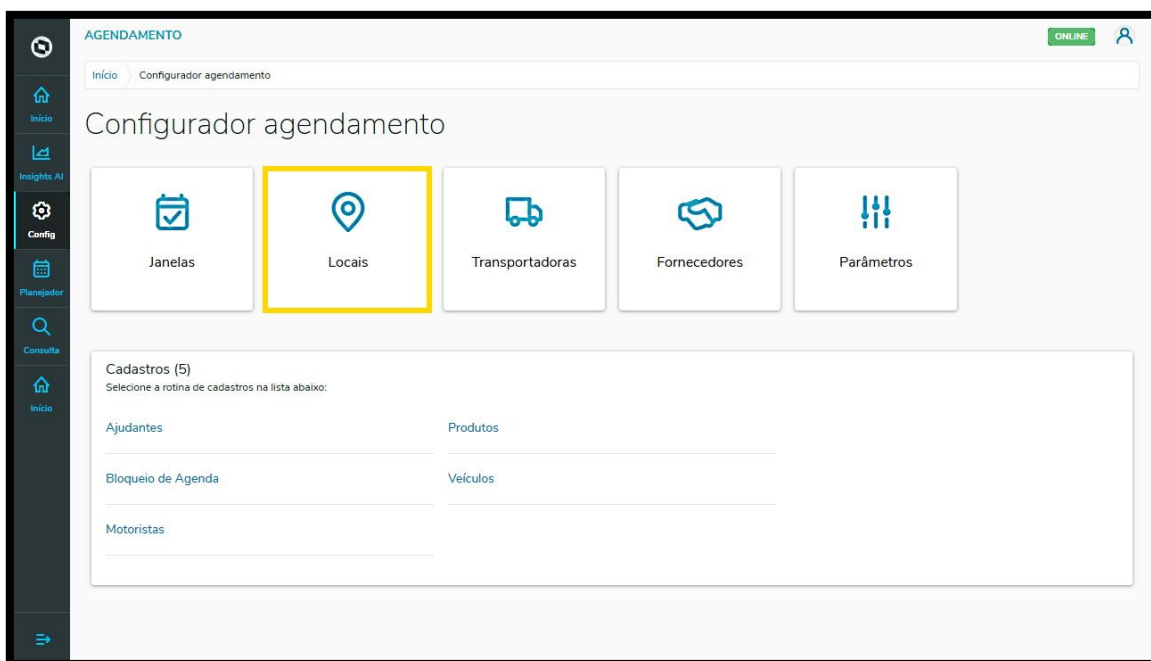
Início
Insights AI
Config
Planejador
Consulta
Início

AGENDAMENTO
ONLINE

Início Configurador agendamento

Configurador agendamento

Janelas
Locais
Transportadoras
Fornecedores
Parâmetros

Cadastros (5)
Selecione a rotina de cadastros na lista abaixo:

Ajudantes
Bloqueio de Agenda
Motoristas

Produtos
Veículos